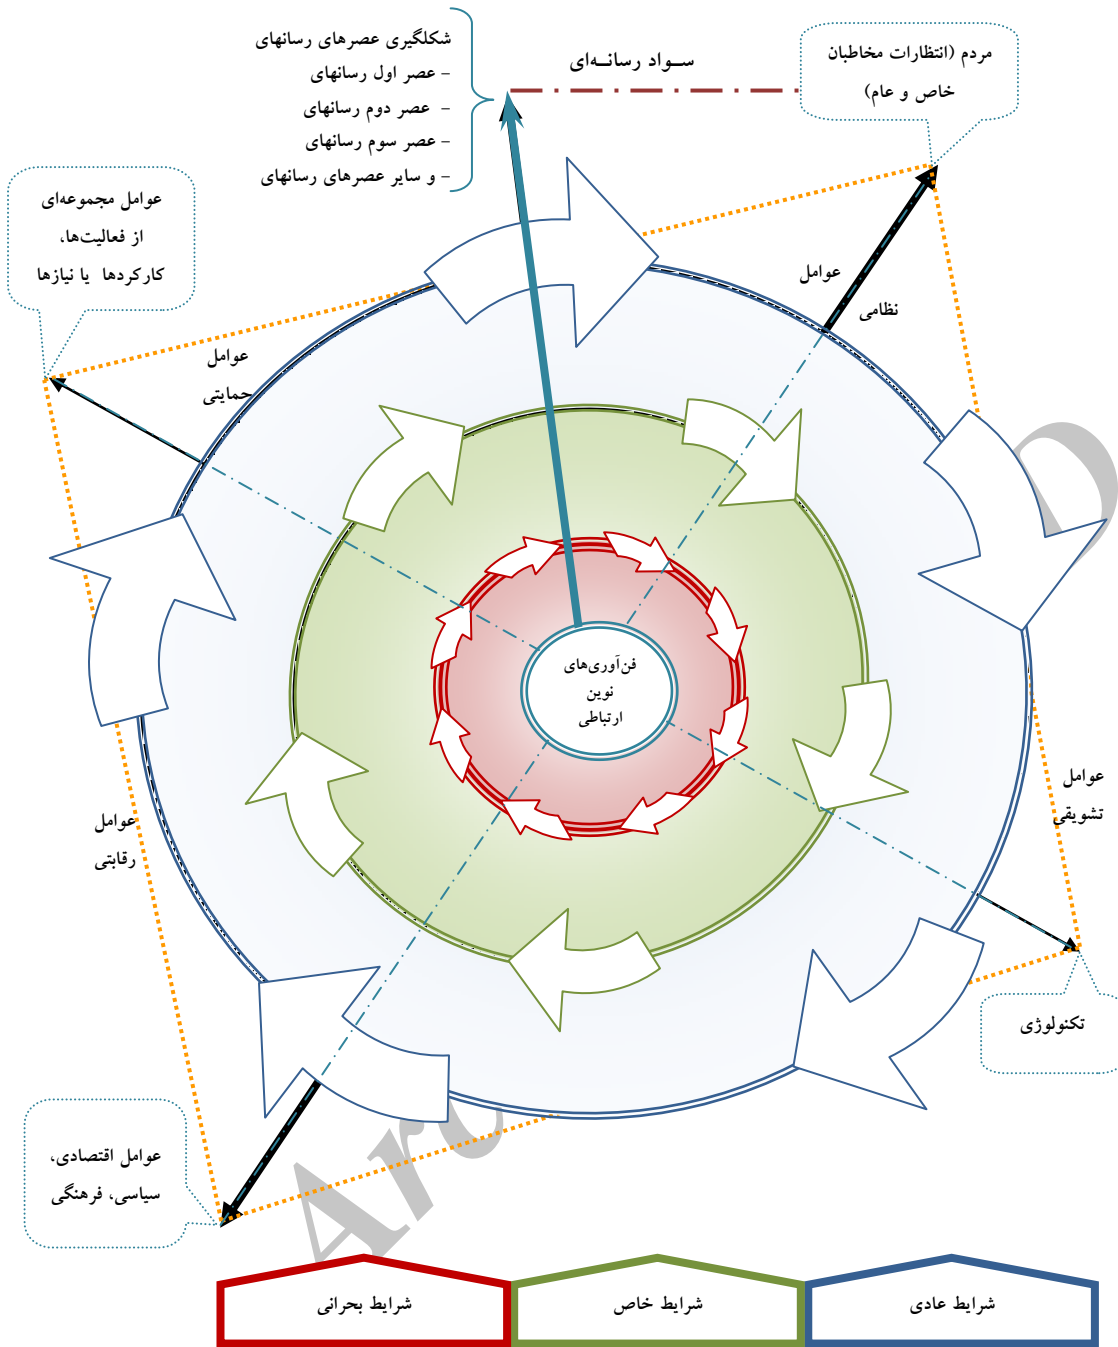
شکلگیری عصرهای رسانهای
– عصر اول رسانهای
– عصر دوم رسانهای
– عصر سوم رسانهای
– و سایر عصرهای رسانهای

سـواد رسانـهای

مردم (انتظارات مخاطبان خاص و عام)

عوامل مجموعهای از فعالیتها، کارکردها یا نیازها

عوامل نظامی

عوامل حمایتی

فنآوریهای نوین ارتباطی

عوامل تشویقی

عوامل رقابتی

تکنولوژی

عوامل اقتصادی، سیاسی، فرهنگی

شرایط بحرانی

شرایط خاص

شرایط عادی